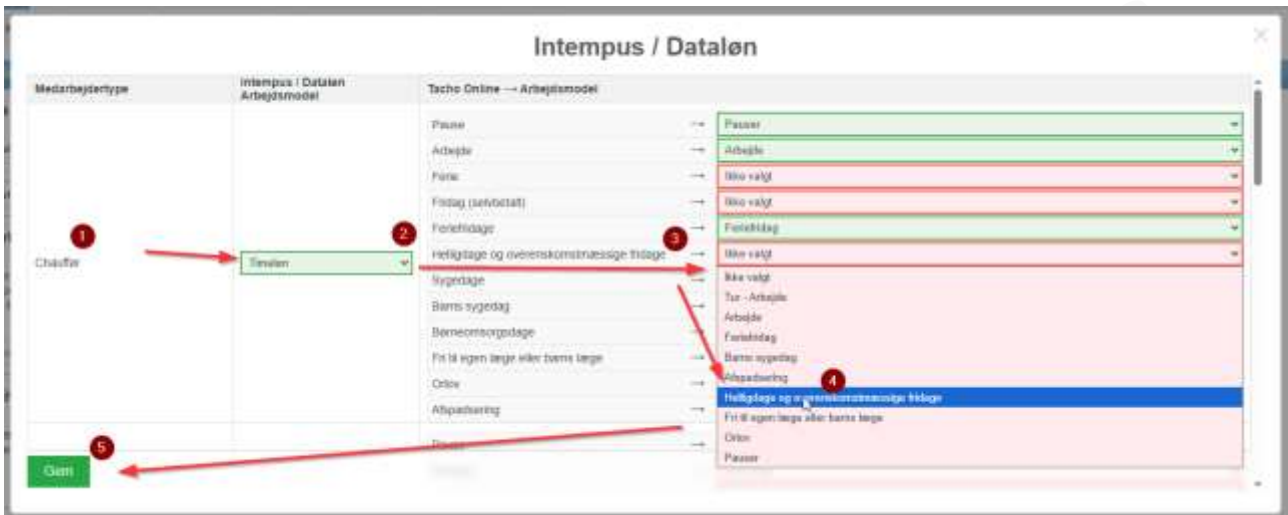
Intempus / Dataløn

| Medarbejdertype | Intempus / Dataløn Arbejdsmodel | Tacho Online → Arbejdsmodel | | |
|---|---|---|---|---|
| | | Pause | → | Pauser |
| | | Arbejde | → | Arbejde |
| | | Ferie | → | Ikke valgt |
| | | Fridag (selvbetalt) | → | Ikke valgt |
| | | Feriefridage | → | Feriefridag |
| Chauffør | Timeløn | Helligdage og overenskomstmæssige fridage | → | Ikke valgt |
| | | Sygedage | | |
| | | Barns sygedag | | |
| | | Børneomsorgsdage | | |
| | | Fri til egen læge eller barns læge | → | |
| | | Orlov | → | |
| | | Afspadsering | → | |

Ikke valgt
Tur - Arbejde
Arbejde
Feriefridag
Barns sygedag
Afspadsering
Helligdage og overenskomstmæssige fridage
Fri til egen læge eller barns læge
Orlov
Pauser

1
2
3
4
5

Gem